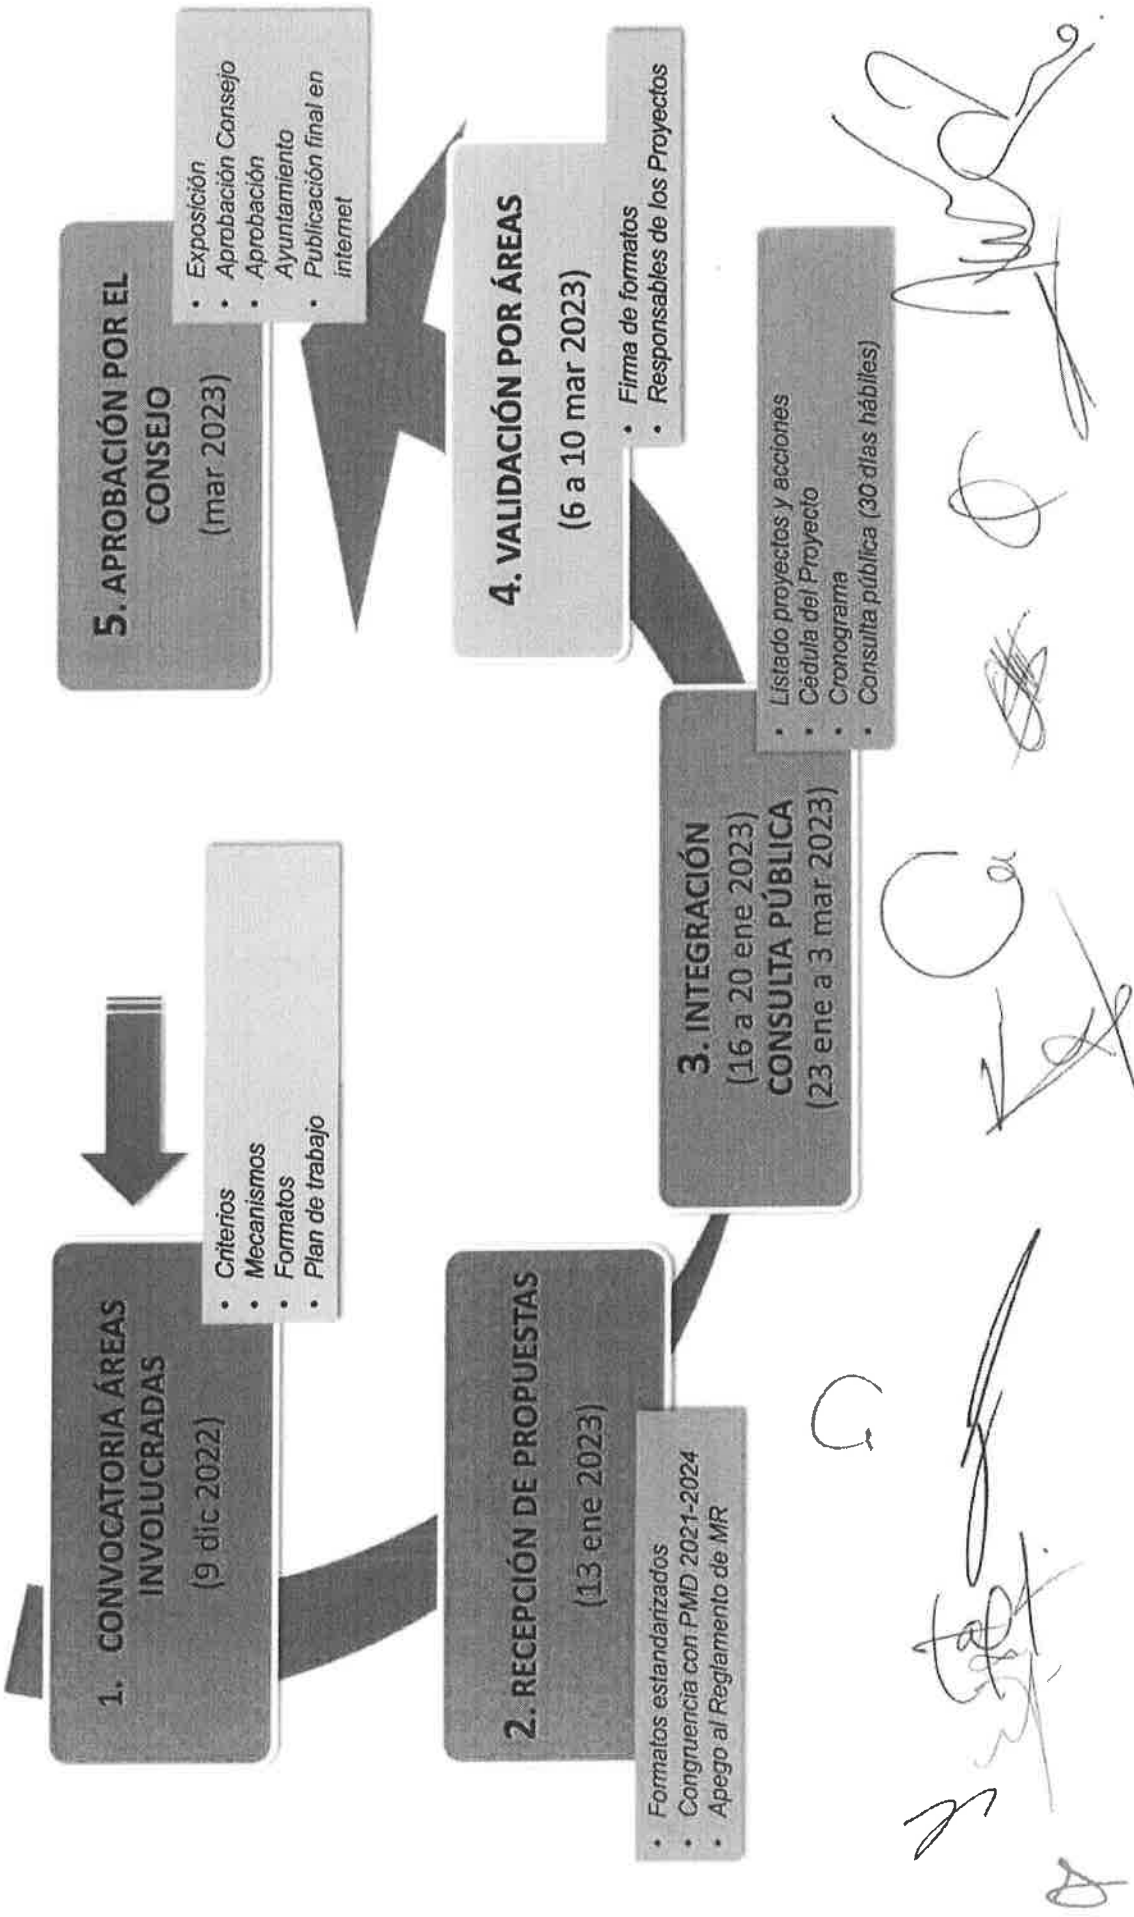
1. CONVOCATORIA ÁREAS INVOLUCRADAS
(9 dic 2022)

- Criterios
- Mecanismos
- Formatos
- Plan de trabajo

2. RECEPCIÓN DE PROPUESTAS
(13 ene 2023)

- Formatos estandarizados
- Congruencia con PMD 2021-2024
- Apego al Reglamento de MR

3. INTEGRACIÓN
(16 a 20 ene 2023)
CONSULTA PÚBLICA
(23 ene a 3 mar 2023)

- Listado proyectos y acciones
- Cédula del Proyecto
- Cronograma
- Consulta pública (30 días hábiles)

4. VALIDACIÓN POR ÁREAS
(6 a 10 mar 2023)

- Firma de formatos
- Responsables de los Proyectos

5. APROBACIÓN POR EL CONSEJO
(mar 2023)

- Exposición
- Aprobación Consejo
- Aprobación Ayuntamiento
- Publicación final en internet